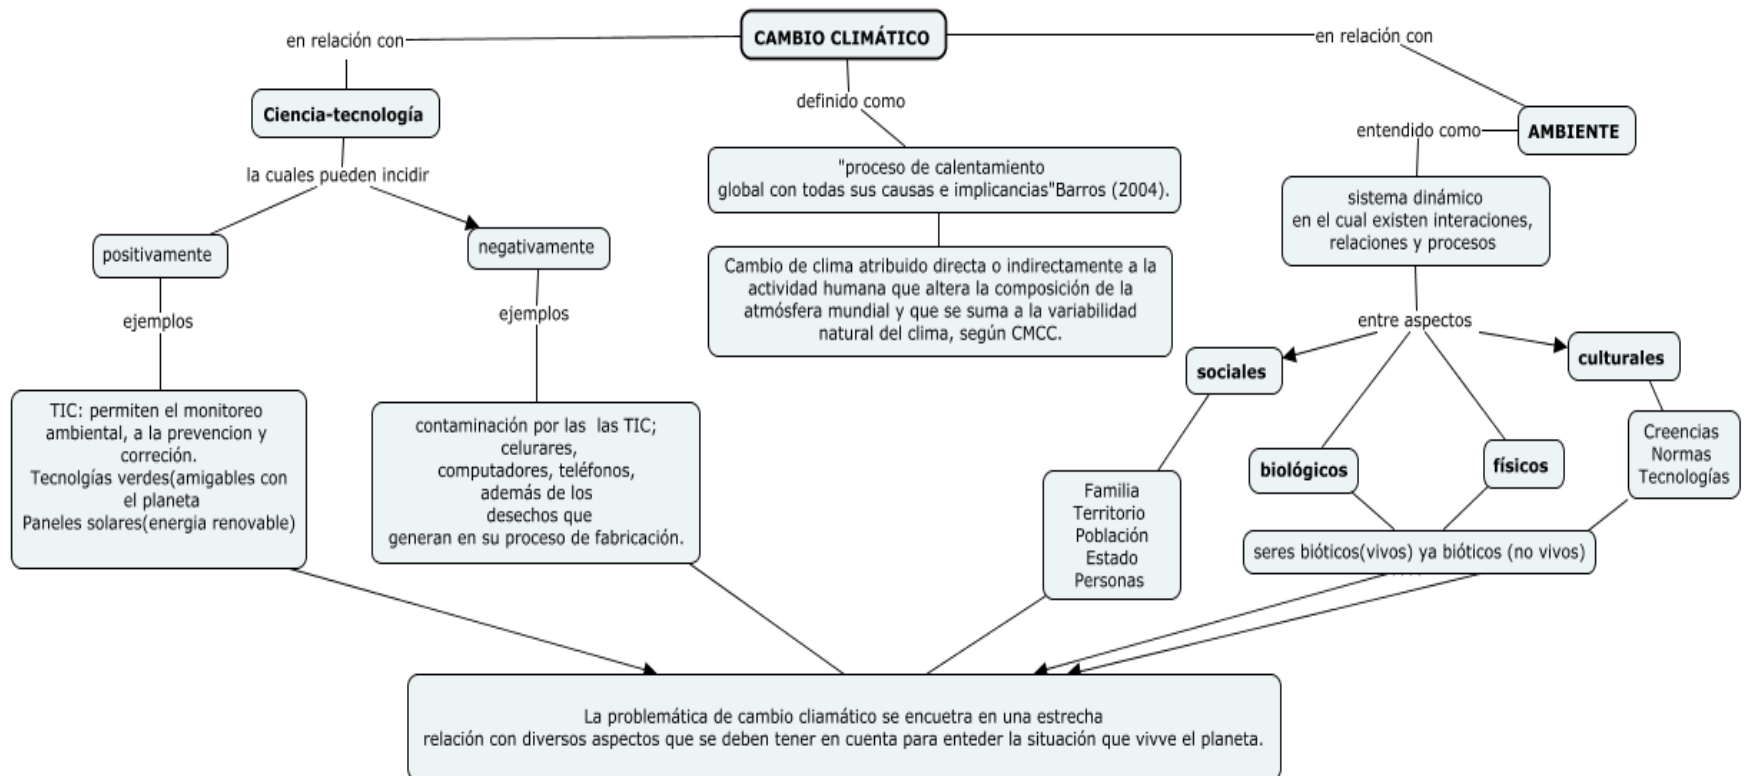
CAMBIO CLIMÁTICO

en relación con

Ciencia-tecnología

la cuales pueden incidir

positivamente

ejemplos

TIC: permiten el monitoreo ambiental, a la prevencion y correción.
Tecnolgías verdes(amigables con el planeta
Paneles solares(energia renovable)

negativamente

ejemplos

contaminación por las las TIC; celurares, computadores, teléfonos, además de los desechos que generan en su proceso de fabricación.

definido como

"proceso de calentamiento global con todas sus causas e implicancias"Barros (2004).

Cambio de clima atribuido directa o indirectamente a la actividad humana que altera la composición de la atmósfera mundial y que se suma a la variabilidad natural del clima, según CMCC.

en relación con

AMBIENTE

entendido como

sistema dinámico en el cual existen interaciones, relaciones y procesos

entre aspectos

sociales

Familia
Territorio
Población
Estado
Personas

biológicos

físicos

culturales

Creencias
Normas
Tecnologías

seres bióticos(vivos) ya bióticos (no vivos)

La problemática de cambio cliamático se encuetra en una estrecha relación con diversos aspectos que se deben tener en cuenta para enteder la situación que vivve el planeta.